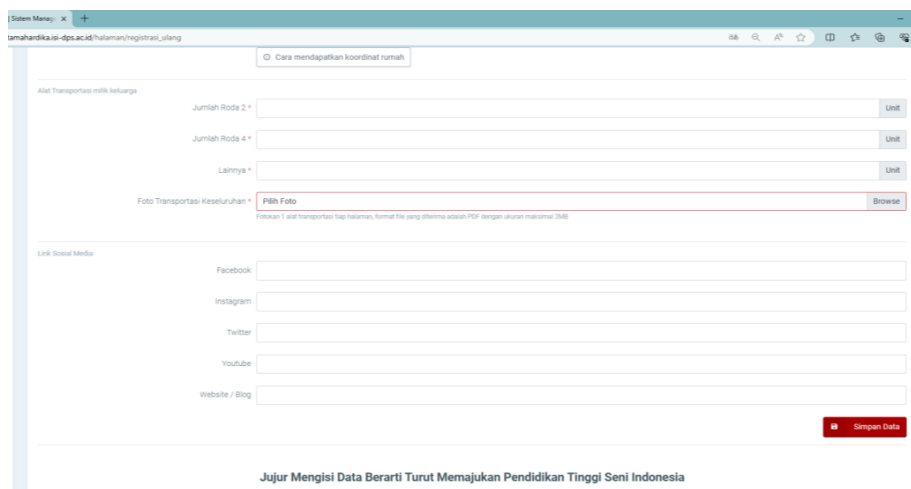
| Sistem Manaj× +

tamahardika.isi-dps.ac.id/halaman/registrasi_ulang

Cara mendapatkan koordinat rumah

Alat Transportasi milik keluarga

Jumlah Roda 2 * Unit

Jumlah Roda 4 * Unit

Lainnya * Unit

Foto Transportasi Keseluruhan * Pilih Foto Browse

Fotokan 1 alat transportasi tiap halaman, format file yang diterima adalah PDF dengan ukuran maksimal 2MB

Link Sosial Media

Facebook

Instagram

Twitter

Youtube

Website / Blog

Simpan Data

Jujur Mengisi Data Berarti Turut Memajukan Pendidikan Tinggi Seni Indonesia